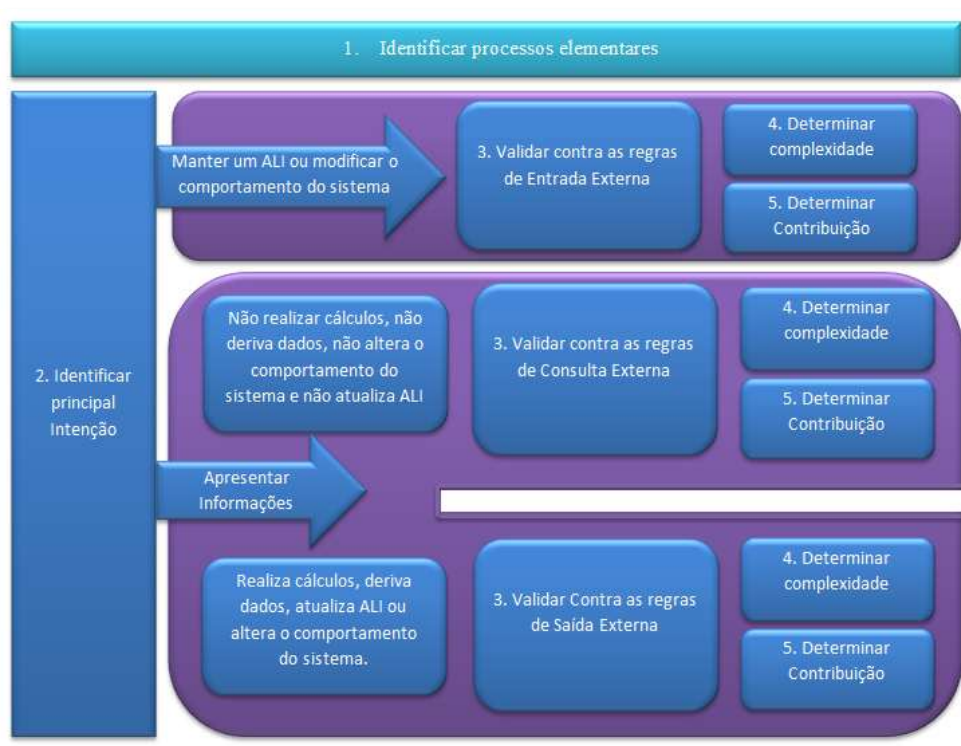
1. Identificar processos elementares

2. Identificar principal Intenção

Manter um ALI ou modificar o comportamento do sistema

3. Validar contra as regras de Entrada Externa

4. Determinar complexidade

5. Determinar Contribuição

Não realizar cálculos, não deriva dados, não altera o comportamento do sistema e não atualiza ALI

3. Validar contra as regras de Consulta Externa

4. Determinar complexidade

5. Determinar Contribuição

Apresentar Informações

Realiza cálculos, deriva dados, atualiza ALI ou altera o comportamento do sistema.

3. Validar Contra as regras de Saída Externa

4. Determinar complexidade

5. Determinar Contribuição